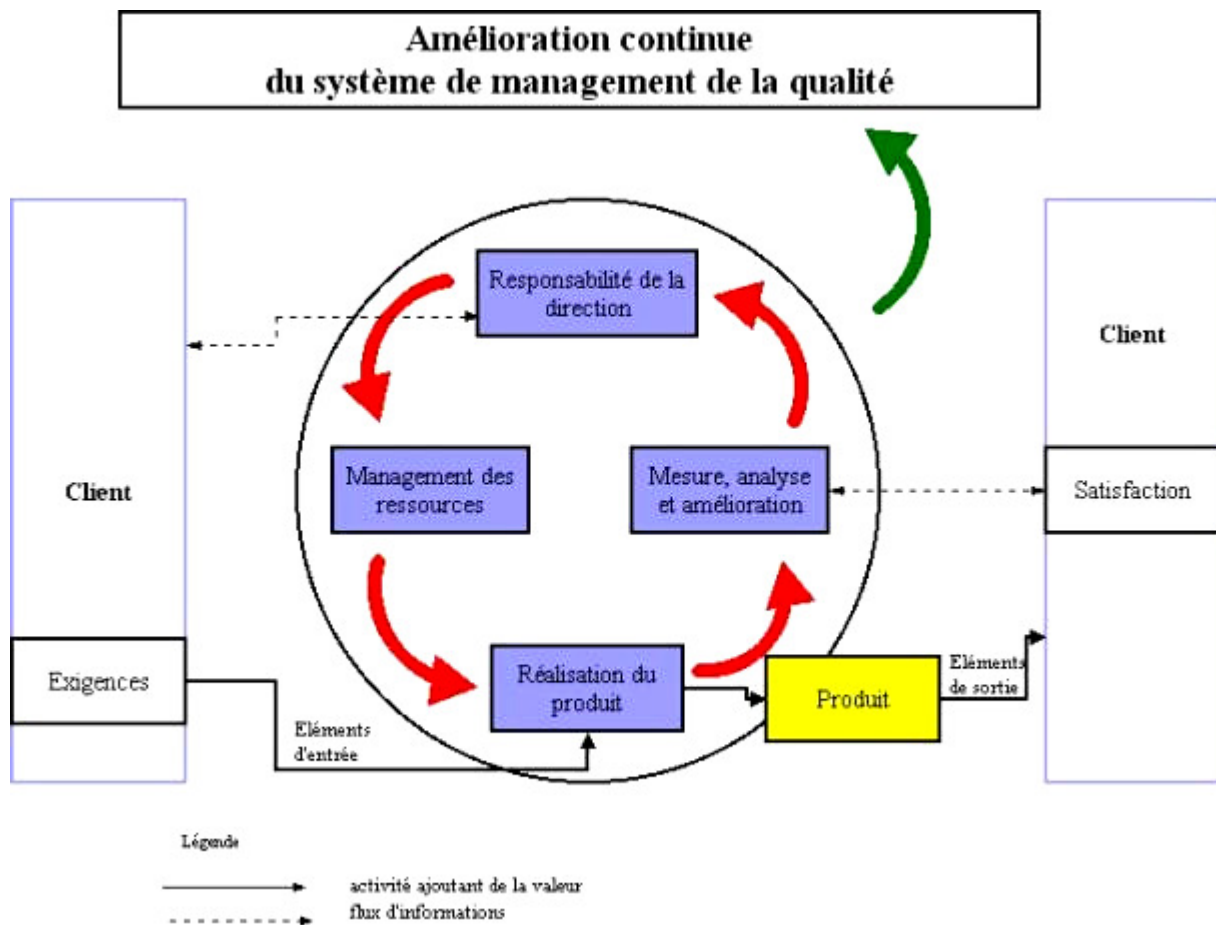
Amélioration continue
du système de management de la qualité

Client

Exigences

Responsabilité de la direction

Management des ressources

Mesure, analyse et amélioration

Réalisation du produit

Eléments d'entrée

Produit

Eléments de sortie

Client

Satisfaction

Légende

activité ajoutant de la valeur

flux d'informations